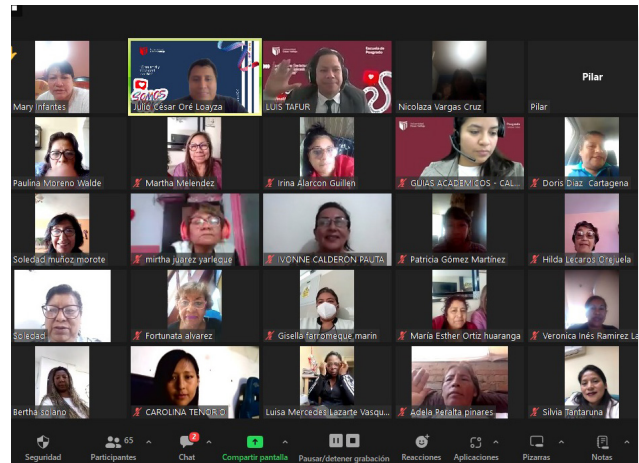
Mary Infantes
Julio César Oré Loayza
LUIS TAFUR
Nicolaza Vargas Cruz
Pilar
Pilar
Paulina Moreno Walde
Martha Melendez
Irina Alarcon Guillen
GUIAS ACADEMICOS - CAL...
Doris Diaz Cartagena
Soledad muñoz morote
mirtha juarez yarleque
IVONNE CALDERON PAUTA
Patricia Gómez Martínez
Hilda Lecaros Orejuela
Soledad
Fortunata alvarez
Gisella farromeque marin
Maria Esther Ortiz huaranga
Veronica Inés Ramirez La
Bertha solano
CAROLINA TENOR O
Luisa Mercedes Lazarte Vasqu...
Adela Peralta pinares
Silvia Tantaruna
Seguridad
65
Participantes
2
Chat
Compartir pantalla
Pausar/detener grabación
Reacciones
Aplicaciones
Pizarras
Notas